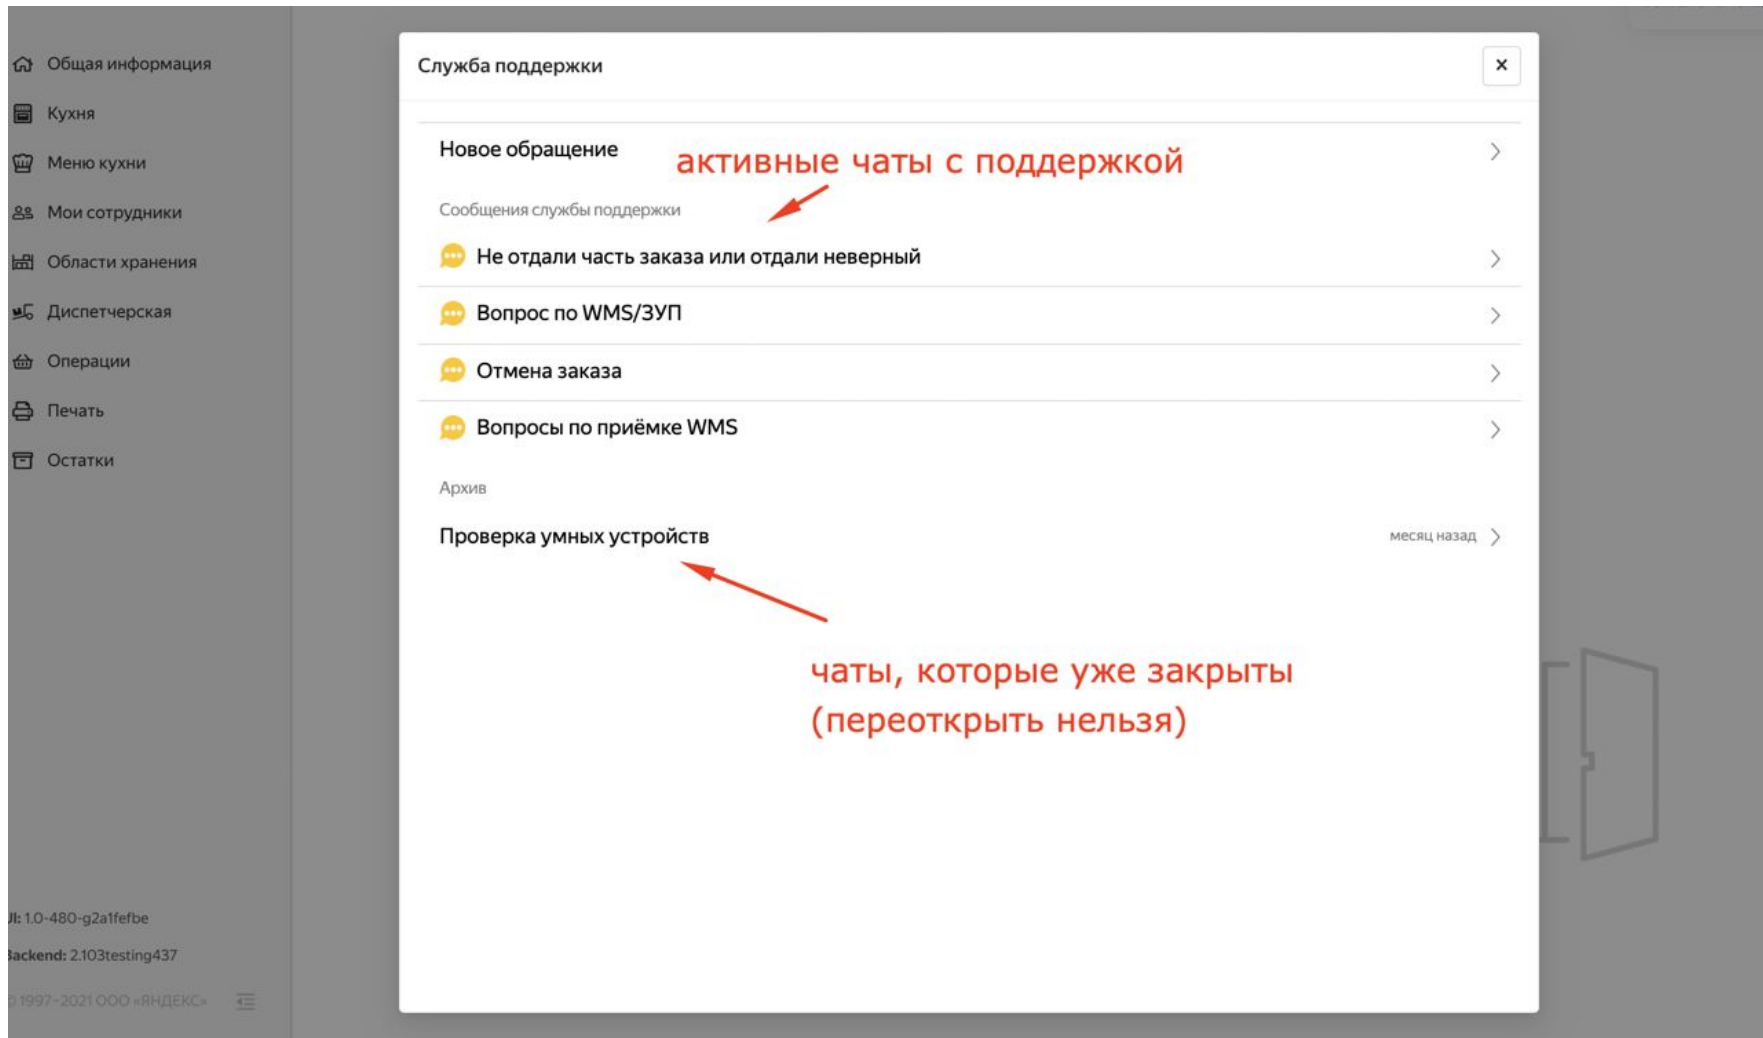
Общая информация
Кухня
Меню кухни
Мои сотрудники
Области хранения
Диспетчерская
Операции
Печать
Остатки

JI: 1.0-480-g2a1fefbe
Backend: 2.103testing437
1997–2021 ООО «ЯНДЕКС»

Служба поддержки
×

Новое обращение

активные чаты с поддержкой

Сообщения службы поддержки

Не отдали часть заказа или отдали неверный

Вопрос по WMS/ЗУП

Отмена заказа

Вопросы по приёмке WMS

Архив

Проверка умных устройств
месяц назад

чаты, которые уже закрыты (переоткрыть нельзя)